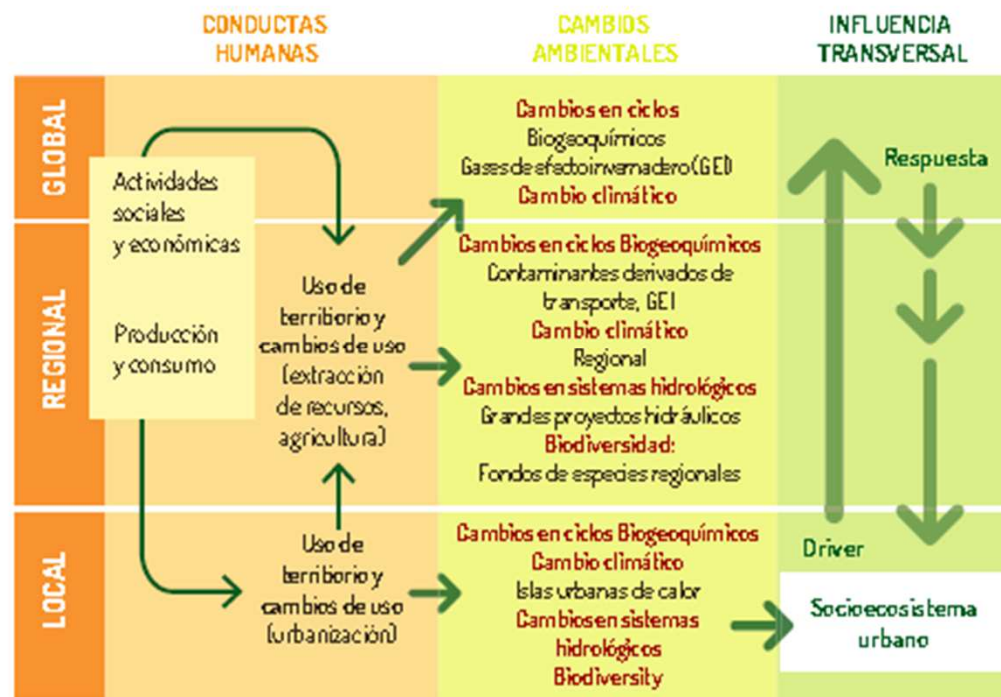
CONDUCTAS HUMANAS

CAMBIOS AMBIENTALES

INFLUENCIA TRANSVERSAL

GLOBAL

REGIONAL

LOCAL

Actividades sociales y económicas

Producción y consumo

Uso de territorio y cambios de uso (extracción de recursos, agricultura)

Uso de territorio y cambios de uso (urbanización)

Cambios en ciclos
Biogeoquímicos
Gases de efecto invernadero (GEI)
Cambio climático

Cambios en ciclos Biogeoquímicos
Contaminantes derivados de transporte, GEI
Cambio climático
Regional
Cambios en sistemas hidrológicos
Grandes proyectos hidráulicos
Biodiversidad:
Fondos de especies regionales

Cambios en ciclos Biogeoquímicos
Cambio climático
Islas urbanas de calor
Cambios en sistemas hidrológicos
Biodiversity

Respuesta

Driver

Socioecosistema urbano